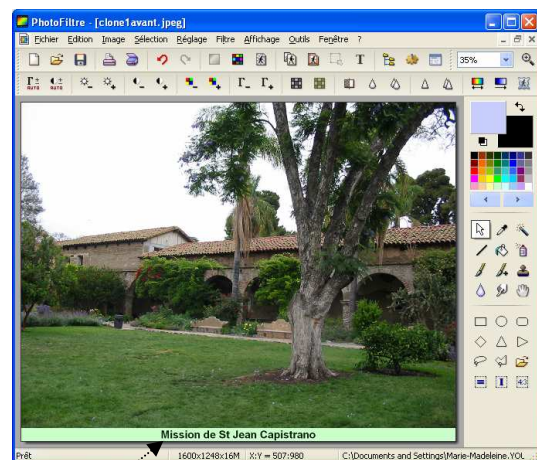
PhotoFiltre - [clone1avant.jpeg]

Fichier Edition Image Sélection Réglage Filtre Affichage Outils Fenêtre ?

35%

AUTO AUTO

Mission de St Jean Capistrano

Prêt 1600x1248x16M X:Y = 507:980 C:\Documents and Settings\Marie-Madeleine.YOL